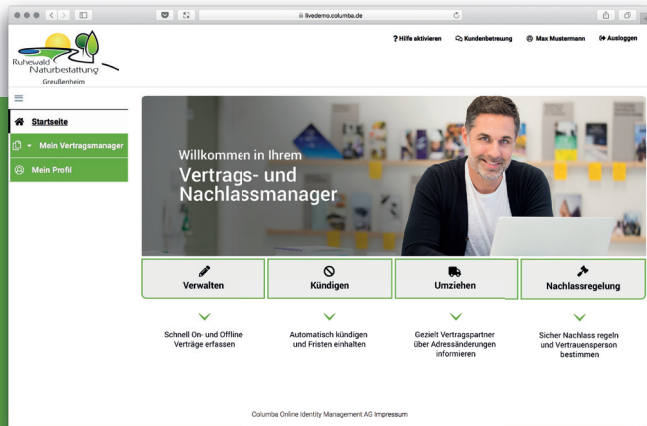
livedemo.columba.de

Ruhewald Naturbestattung Greußenheim

? Hilfe aktivieren
Kundenbetreuung
Max Mustermann
Ausloggen

Startseite
Mein Vertragsmanager
Mein Profil

Willkommen in Ihrem
Vertrags- und Nachlassmanager

Verwalten
Kündigen
Umziehen
Nachlassregelung

Schnell On- und Offline Verträge erfassen

Automatisch kündigen und Fristen einhalten

Gezielt Vertragspartner über Adressänderungen informieren

Sicher Nachlass regeln und Vertrauensperson bestimmen

Columba Online Identity Management AG Impressum